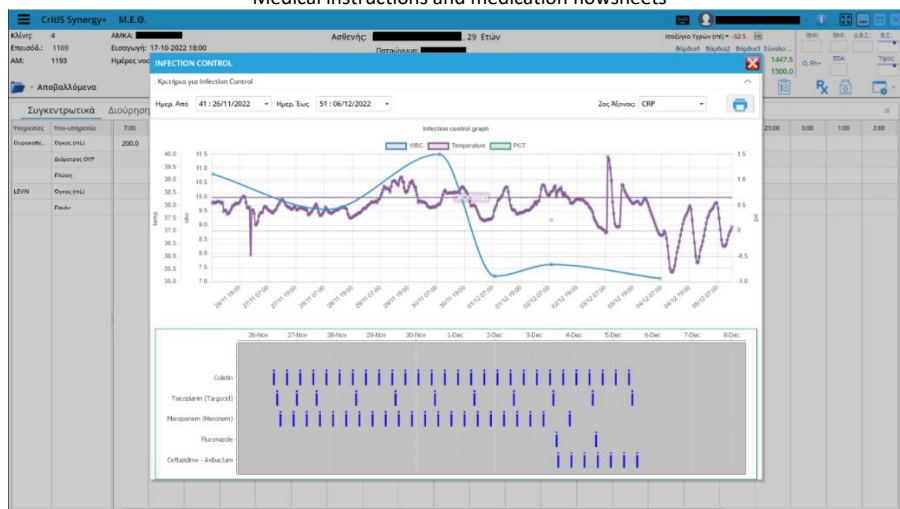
Medical instructions and medication flowsheets

CritIS Synergy+ Μ.Ε.Θ.

Κλίνη: 4
Επεισόδ.: 1169
ΑΜ: 1193

ΑΜΚΑ:
Εισαγωγή: 17-10-2022 18:00
Ημέρες νοσ

Ασθενής: , 29 Ετών
Πατρώνυμο:

Ισοζύγιο Υγρών (ml) = -52.5
Βάρδια1 Βάρδια2 Βάρδια3 Σύνολο
1447.5
1500.0

IBW: BMI: Δ.Ε.Σ. Β.Σ.
Ο. Rh: BSA: Τύπος

Αποβαλλόμενα

Συγκεντρωτικά Διούρηση

| Υπηρεσίες | Υπο-υπηρεσία | 7:00 |
|---|---|---|
| Ουροκαθε... | Όγκος (mL) | 200.0 |
| | Διάμετρος ΟΥΡ | |
| | Πλύση | |
| LEVIN | Όγκος (mL) | |
| | Πλύση | |

23:00 0:00 1:00 2:00

INFECTION CONTROL

Κριτήρια για Infection Control

Ημερ. Από 41 : 26/11/2022 Ημερ. Έως 51 : 06/12/2022 2ος Άξονας: CRP

Infection control graph

WBC Temperature PCT

40.0 39.5 39.0 38.5 38.0 37.5 37.0 36.5 36.0 35.5 35.0
11.5 11.0 10.5 10.0 9.5 9.0 8.5 8.0 7.5 7.0
1.5 1.0 0.5 0 -0.5 -1.0

temp wbc pct

26/11 19:00 27/11 07:00 27/11 19:00 28/11 07:00 28/11 19:00 29/11 07:00 29/11 19:00 30/11 07:00 30/11 19:00 01/12 07:00 01/12 19:00 02/12 07:00 02/12 19:00 03/12 07:00 03/12 19:00 04/12 07:00 04/12 19:00 05/12 07:00

26-Nov 27-Nov 28-Nov 29-Nov 30-Nov 1-Dec 2-Dec 3-Dec 4-Dec 5-Dec 6-Dec 7-Dec 8-Dec

Colistin
Teicoplanin (Targocid)
Meropenem (Meronem)
Fluconazole
Ceftazidime - Avibactam